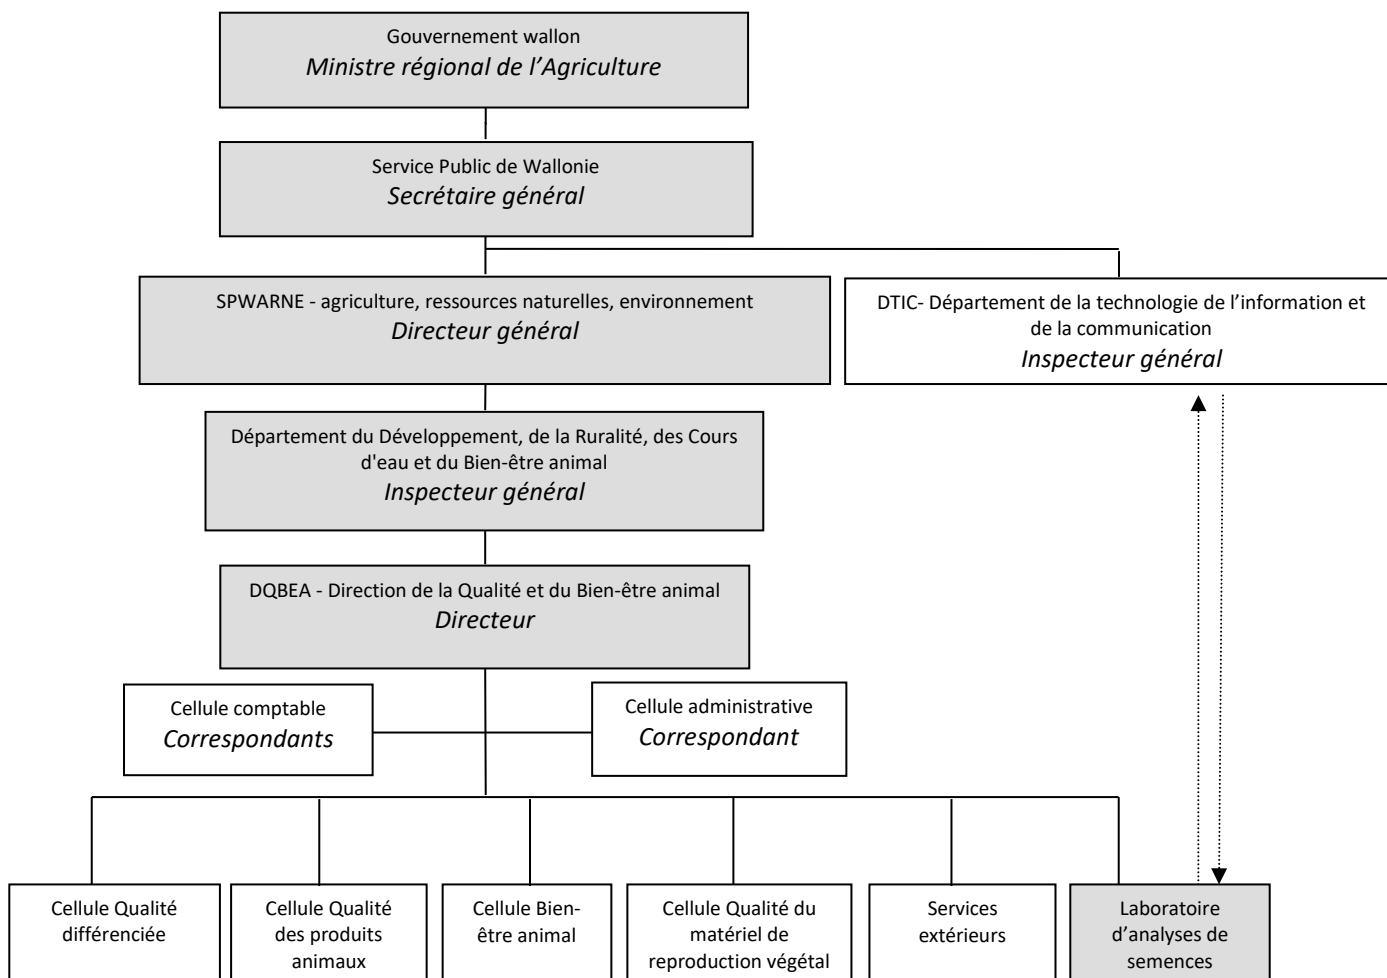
Gouvernement wallon
*Ministre régional de l'Agriculture*

Service Public de Wallonie
*Secrétaire général*

SPWARNE - agriculture, ressources naturelles, environnement
*Directeur général*

DTIC- Département de la technologie de l'information et de la communication
*Inspecteur général*

Département du Développement, de la Ruralité, des Cours d'eau et du Bien-être animal
*Inspecteur général*

DQBEA - Direction de la Qualité et du Bien-être animal
*Directeur*

Cellule comptable
*Correspondants*

Cellule administrative
*Correspondant*

Cellule Qualité différenciée

Cellule Qualité des produits animaux

Cellule Bien-être animal

Cellule Qualité du matériel de reproduction végétal

Services extérieurs

Laboratoire d'analyses de semences